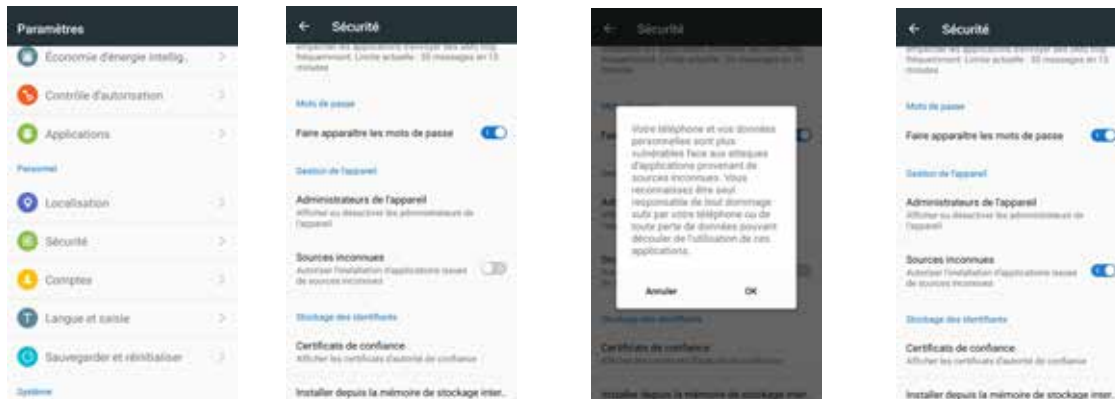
Paramètres

Économie d'énergie intellig.

Contrôle d'autorisation

Applications

Personnel

Localisation

Sécurité

Comptes

Langue et saisie

Sauvegarder et réinitialiser

Système

← Sécurité

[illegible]

Mots de passe

Faire apparaître les mots de passe

Gestion de l'appareil

Administrateurs de l'appareil
Afficher ou désactiver les administrateurs de l'appareil

Sources inconnues
Autoriser l'installation d'applications issues de sources inconnues

Stockage des identifiants

Certificats de confiance
Afficher les certificats d'autorité de confiance

Installer depuis la mémoire de stockage inter..

← Sécurité

Votre téléphone et vos données personnelles sont plus vulnérables face aux attaques d'applications provenant de sources inconnues. Vous reconnaissez être seul responsable de tout dommage subi par votre téléphone ou de toute perte de données pouvant découler de l'utilisation de ces applications.

Annuler

OK

Stockage des identifiants

Certificats de confiance

Installer depuis la mémoire de stockage inter

← Sécurité

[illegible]

Mots de passe

Faire apparaître les mots de passe

Gestion de l'appareil

Administrateurs de l'appareil
Afficher ou désactiver les administrateurs de l'appareil

Sources inconnues
Autoriser l'installation d'applications issues de sources inconnues

Stockage des identifiants

Certificats de confiance
Afficher les certificats d'autorité de confiance

Installer depuis la mémoire de stockage inter.